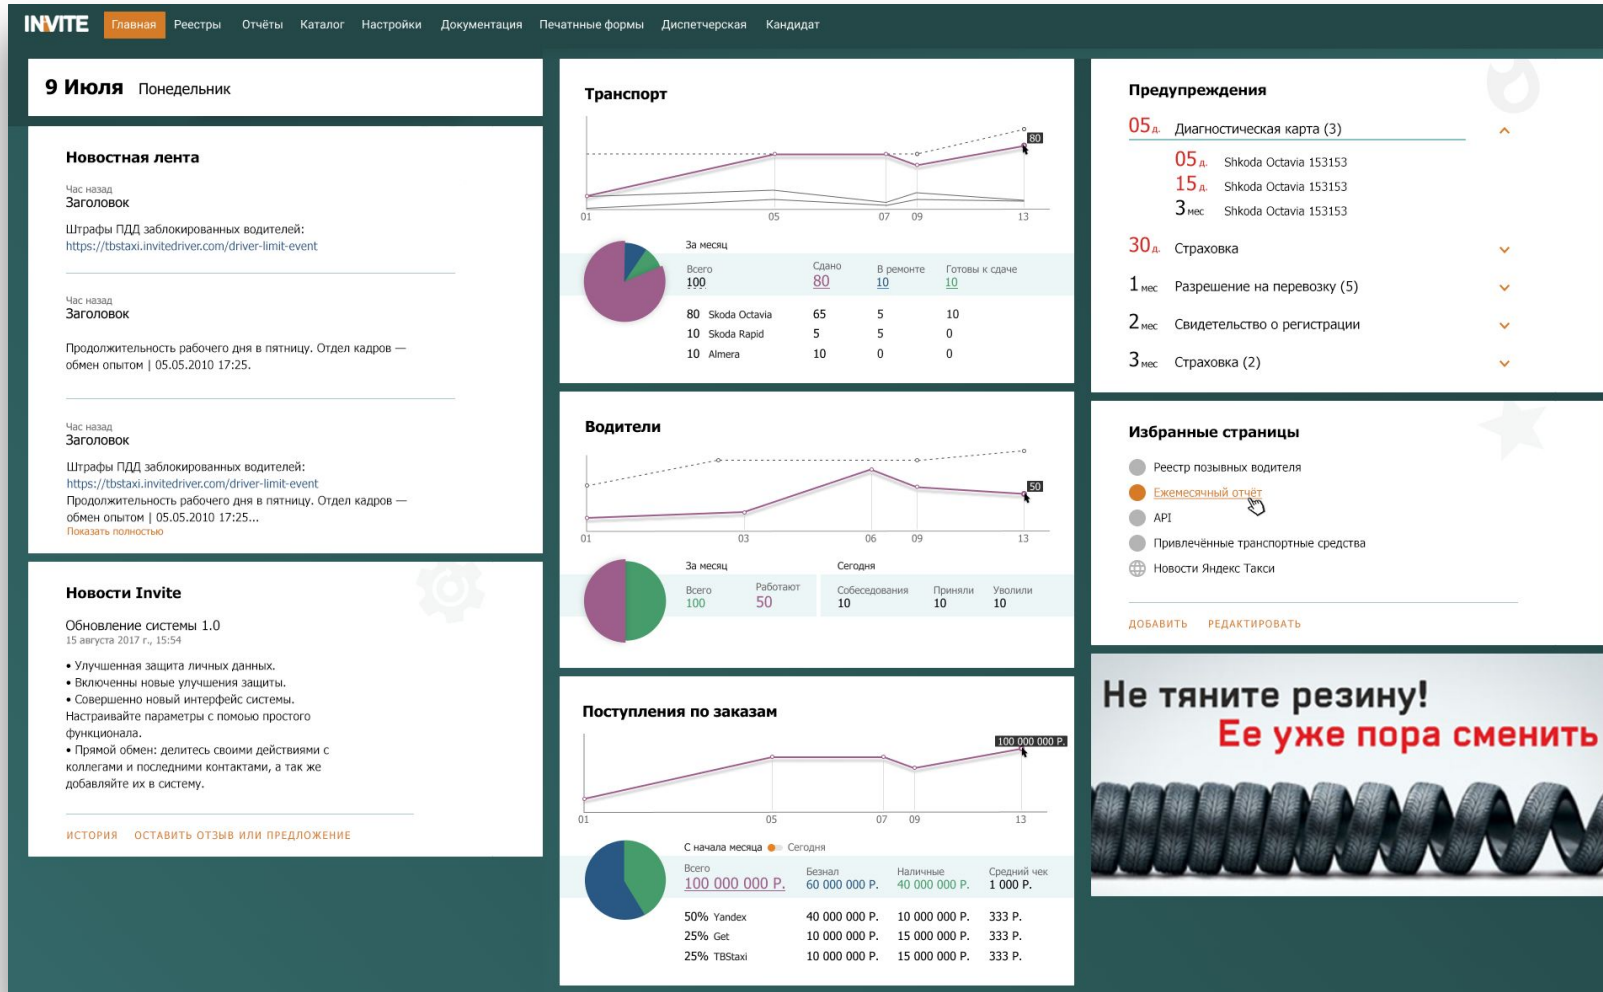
INVITE Главная Реестры Отчёты Каталог Настройки Документация Печатные формы Диспетчерская Кандидат

9 Июля Понедельник

Новостная лента

Час назад
Заголовок

Штрафы ПДД заблокированных водителей:
https://tbstaxi.invitedriver.com/driver-limit-event

Час назад
Заголовок

Продолжительность рабочего дня в пятницу. Отдел кадров — обмен опытом | 05.05.2010 17:25.

Час назад
Заголовок

Штрафы ПДД заблокированных водителей:
https://tbstaxi.invitedriver.com/driver-limit-event
Продолжительность рабочего дня в пятницу. Отдел кадров — обмен опытом | 05.05.2010 17:25...
Показать полностью

Новости Invite

Обновление системы 1.0
15 августа 2017 г., 15:54

• Улучшенная защита личных данных.
• Включенны новые улучшения защиты.
• Совершенно новый интерфейс системы.
Настраивайте параметры с помолью простого функционала.
• Прямой обмен: делитесь своими действиями с коллегами и последними контактами, а так же добавляйте их в систему.

ИСТОРИЯ ОСТАВИТЬ ОТЗЫВ ИЛИ ПРЕДЛОЖЕНИЕ

Транспорт

80
01 05 07 09 13

За месяц

| Всего | Сдано | В ремонте | Готовы к сдаче |
|---|---|---|---|
| 100 | 80 | 10 | 10 |
| 80 Skoda Octavia | 65 | 5 | 10 |
| 10 Skoda Rapid | 5 | 5 | 0 |
| 10 Almera | 10 | 0 | 0 |

Водители

50
01 03 06 09 13

За месяц
Всего 100
Работают 50

Сегодня
Собеседования 10
Приняли 10
Уволили 10

Поступления по заказам

100 000 000 Р.
01 05 07 09 13

С начала месяца Сегодня

| Всего | Безнал | Наличные | Средний чек |
|---|---|---|---|
| 100 000 000 Р. | 60 000 000 Р. | 40 000 000 Р. | 1 000 Р. |
| 50% Yandex | 40 000 000 Р. | 10 000 000 Р. | 333 Р. |
| 25% Get | 10 000 000 Р. | 15 000 000 Р. | 333 Р. |
| 25% TBStaxi | 10 000 000 Р. | 15 000 000 Р. | 333 Р. |

Предупреждения

05 д. Диагностическая карта (3)
05 д. Shkoda Octavia 153153
15 д. Shkoda Octavia 153153
3 мес Shkoda Octavia 153153
30 д. Страховка
1 мес Разрешение на перевозку (5)
2 мес Свидетельство о регистрации
3 мес Страховка (2)

Избранные страницы

Реестр позывных водителя
Ежемесячный отчёт
API
Привлечённые транспортные средства
Новости Яндекс Такси

ДОБАВИТЬ РЕДАКТИРОВАТЬ

Не тяните резину!
Ее уже пора сменить